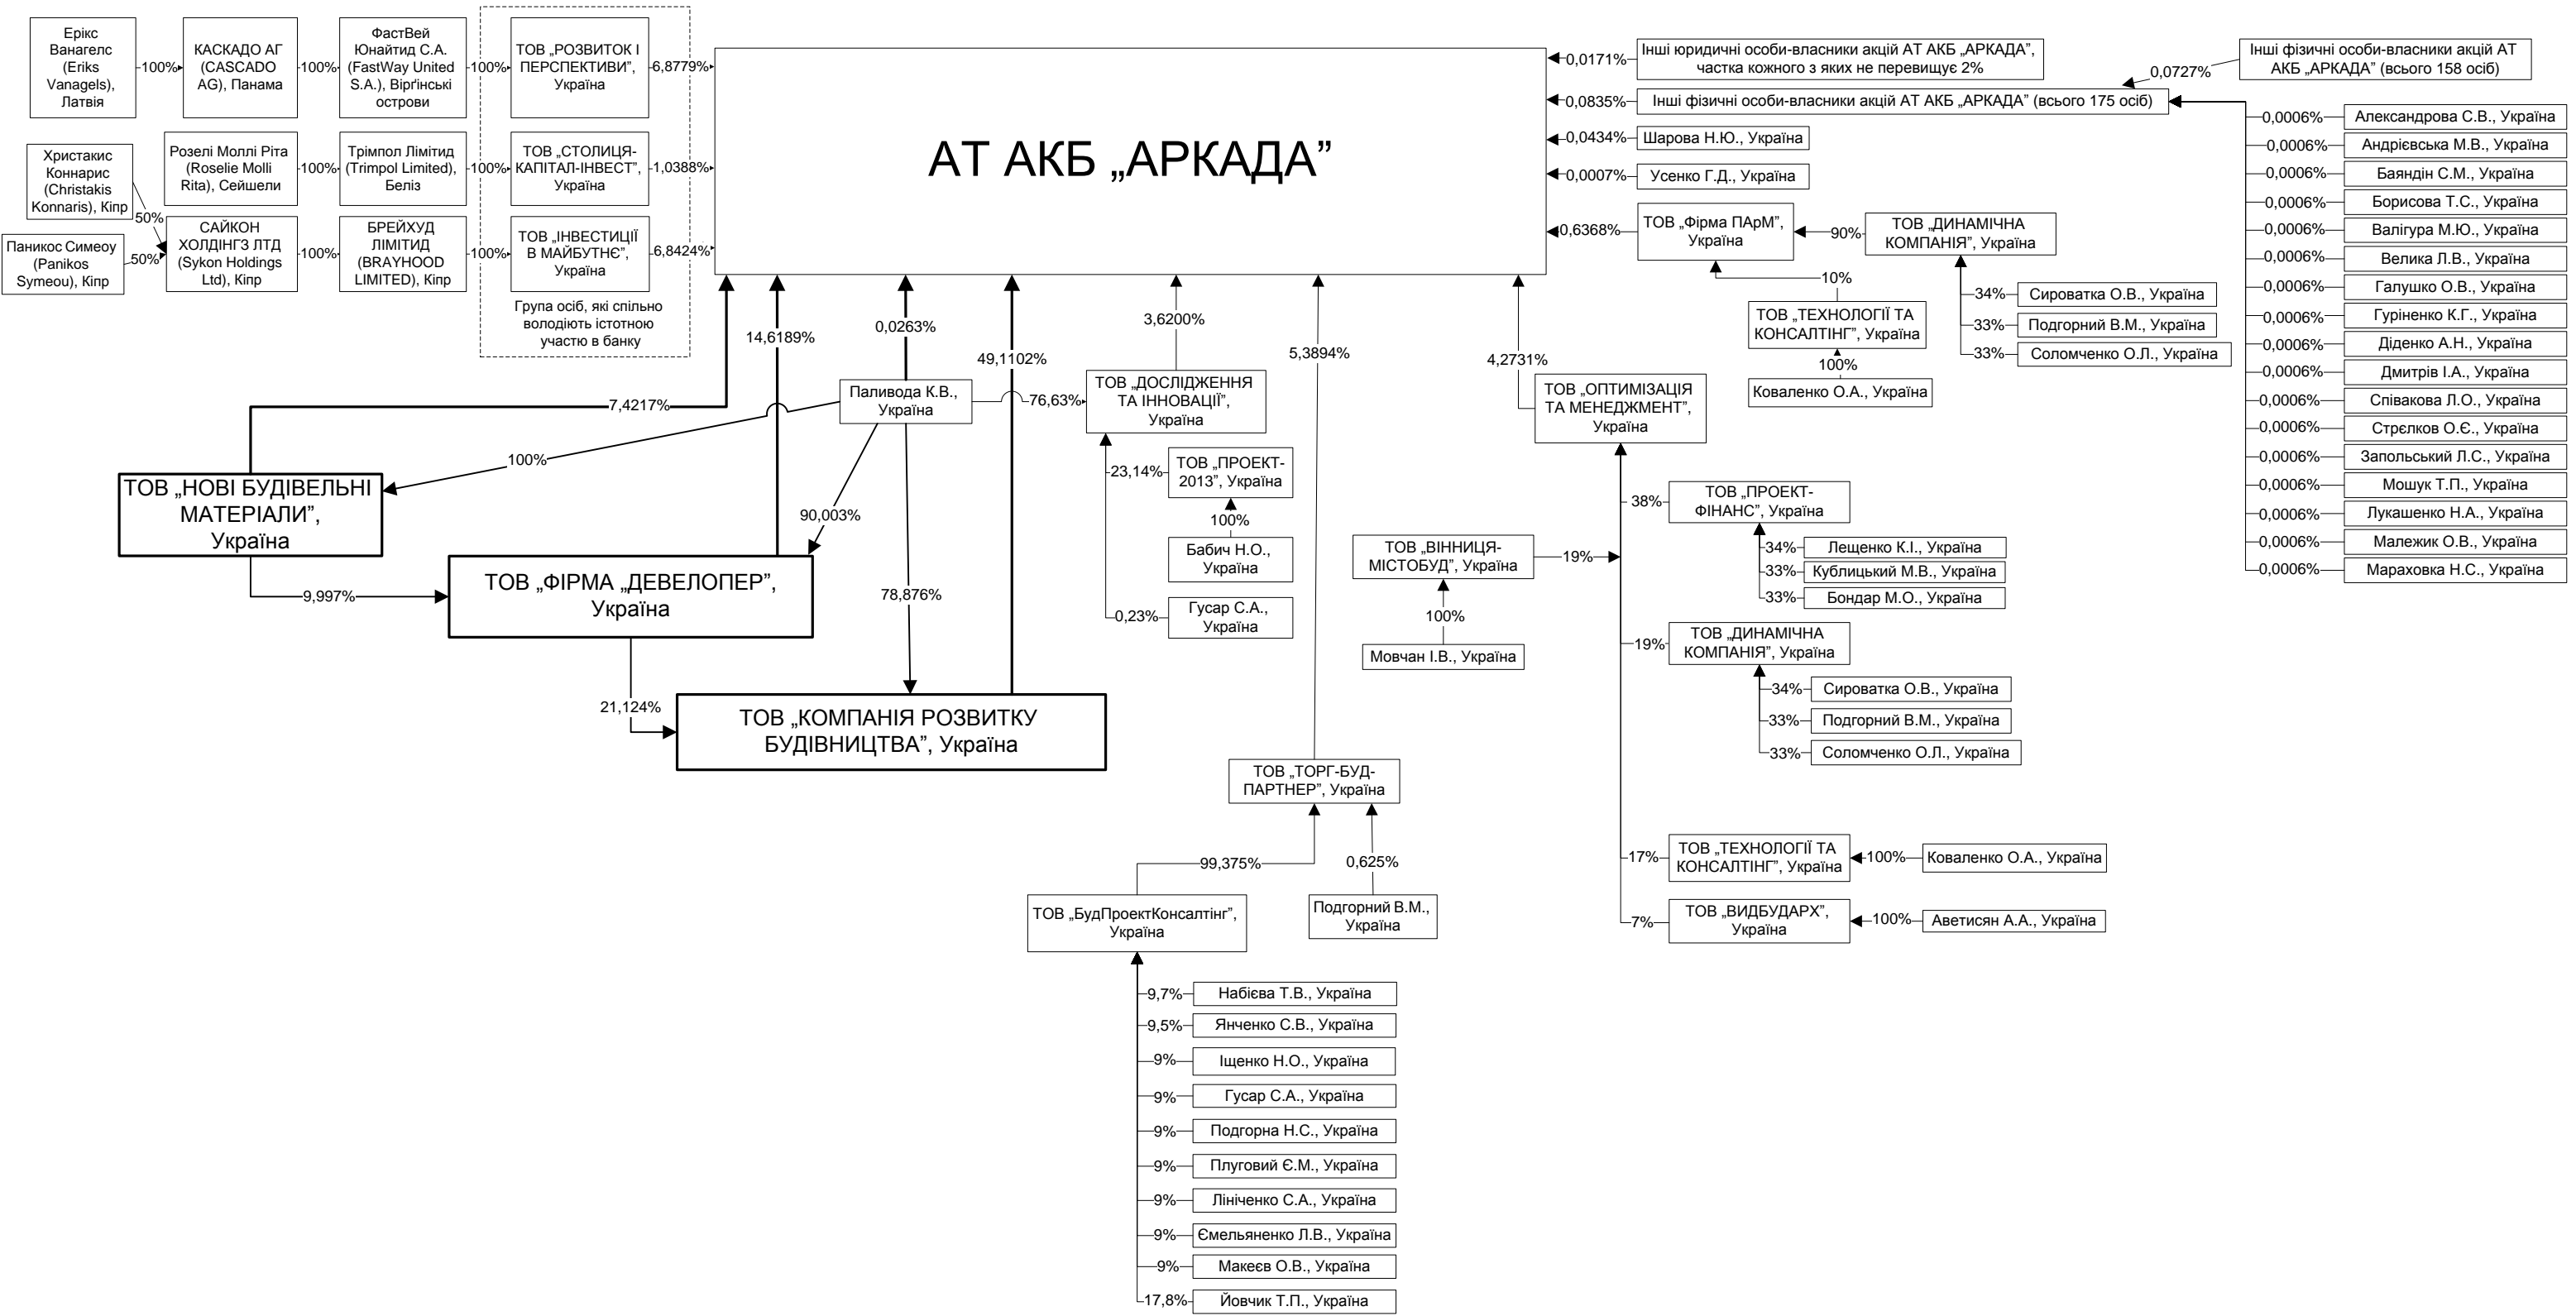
Ерікс Ванагелс (Eriks Vanagels), Латвія
100%
КАСКАДО АГ (CASCADO AG), Панама
100%
ФастВей Юнайтид С.А. (FastWay United S.A.), Вірґінські острови
100%
ТОВ „РОЗВИТОК І ПЕРСПЕКТИВИ", Україна
6,8779%

Христакис Коннарис (Christakis Konnaris), Кіпр
50%
Розелі Моллі Ріта (Roselie Molli Rita), Сейшели
100%
Трімпол Лімітид (Trimpol Limited), Беліз
100%
ТОВ „СТОЛИЦЯ-КАПІТАЛ-ІНВЕСТ", Україна
1,0388%

Паникос Симеоу (Panikos Symeou), Кіпр
50%
САЙКОН ХОЛДІНГЗ ЛТД (Sykon Holdings Ltd), Кіпр
100%
БРЕЙХУД ЛІМІТИД (BRAYHOOD LIMITED), Кіпр
100%
ТОВ „ІНВЕСТИЦІЇ В МАЙБУТНЄ", Україна
6,8424%

Група осіб, які спільно володіють істотною участю в банку

АТ АКБ „АРКАДА"

0,0171% Інші юридичні особи-власники акцій АТ АКБ „АРКАДА", частка кожного з яких не перевищує 2%
0,0727% Інші фізичні особи-власники акцій АТ АКБ „АРКАДА" (всього 158 осіб)
0,0835% Інші фізичні особи-власники акцій АТ АКБ „АРКАДА" (всього 175 осіб)
0,0434% Шарова Н.Ю., Україна
0,0007% Усенко Г.Д., Україна
0,6368% ТОВ „Фірма ПАрМ", Україна
90% ТОВ „ДИНАМІЧНА КОМПАНІЯ", Україна
34% Сироватка О.В., Україна
33% Подгорний В.М., Україна
33% Соломченко О.Л., Україна
10% ТОВ „ТЕХНОЛОГІЇ ТА КОНСАЛТІНГ", Україна
100% Коваленко О.А., Україна

0,0006% Александрова С.В., Україна
0,0006% Андрієвська М.В., Україна
0,0006% Баяндін С.М., Україна
0,0006% Борисова Т.С., Україна
0,0006% Валігура М.Ю., Україна
0,0006% Велика Л.В., Україна
0,0006% Галушко О.В., Україна
0,0006% Гуріненко К.Г., Україна
0,0006% Діденко А.Н., Україна
0,0006% Дмитрів І.А., Україна
0,0006% Співакова Л.О., Україна
0,0006% Стрєлков О.Є., Україна
0,0006% Запольський Л.С., Україна
0,0006% Мошук Т.П., Україна
0,0006% Лукашенко Н.А., Україна
0,0006% Малежик О.В., Україна
0,0006% Мараховка Н.С., Україна

7,4217%
14,6189%
0,0263%
49,1102%
3,6200%
5,3894%
4,2731%

Паливода К.В., Україна
76,63%
ТОВ „ДОСЛІДЖЕННЯ ТА ІННОВАЦІЇ", Україна
23,14% ТОВ „ПРОЕКТ-2013", Україна
100% Бабич Н.О., Україна
0,23% Гусар С.А., Україна

100%
ТОВ „НОВІ БУДІВЕЛЬНІ МАТЕРІАЛИ", Україна
90,003%
9,997%
ТОВ „ФІРМА „ДЕВЕЛОПЕР", Україна
78,876%
21,124%
ТОВ „КОМПАНІЯ РОЗВИТКУ БУДІВНИЦТВА", Україна

ТОВ „ОПТИМІЗАЦІЯ ТА МЕНЕДЖМЕНТ", Україна
38% ТОВ „ПРОЕКТ-ФІНАНС", Україна
34% Лещенко К.І., Україна
33% Кублицький М.В., Україна
33% Бондар М.О., Україна
ТОВ „ВІННИЦЯ-МІСТОБУД", Україна
19%
100%
Мовчан І.В., Україна
19% ТОВ „ДИНАМІЧНА КОМПАНІЯ", Україна
34% Сироватка О.В., Україна
33% Подгорний В.М., Україна
33% Соломченко О.Л., Україна
17% ТОВ „ТЕХНОЛОГІЇ ТА КОНСАЛТІНГ", Україна
100% Коваленко О.А., Україна
7% ТОВ „ВИДБУДАРХ", Україна
100% Аветисян А.А., Україна

ТОВ „ТОРГ-БУД-ПАРТНЕР", Україна
99,375%
0,625%
ТОВ „БудПроектКонсалтінг", Україна
Подгорний В.М., Україна
9,7% Набієва Т.В., Україна
9,5% Янченко С.В., Україна
9% Іщенко Н.О., Україна
9% Гусар С.А., Україна
9% Подгорна Н.С., Україна
9% Плуговий Є.М., Україна
9% Лініченко С.А., Україна
9% Ємельяненко Л.В., Україна
9% Макеєв О.В., Україна
17,8% Йовчик Т.П., Україна